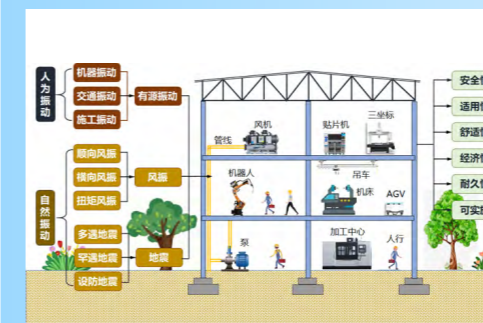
人为振动

机器振动

交通振动

施工振动

有源振动

自然振动

顺向风振

横向风振

扭矩风振

风振

多遇地震

罕遇地震

设防地震

地震

管线

风机

贴片机

三坐标

机器人

吊车

机床

AGV

泵

加工中心

人行

安全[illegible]

适用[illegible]

舒适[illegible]

经济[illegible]

耐久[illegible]

可实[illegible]